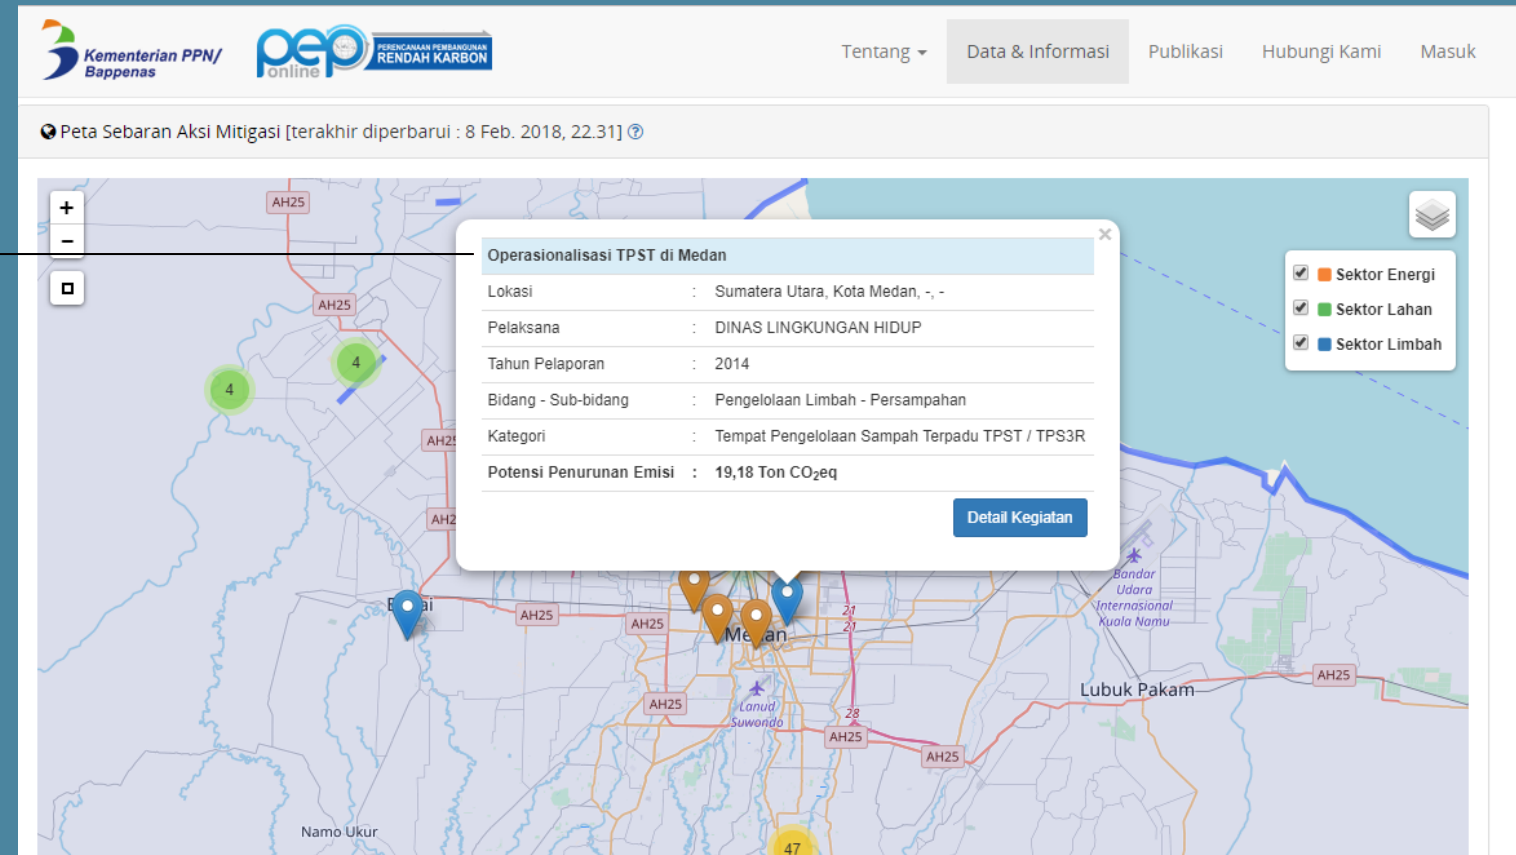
Kementerian PPN/ Bappenas

pep online PERENCANAAN PEMBANGUNAN RENDAH KARBON

Tentang Data & Informasi Publikasi Hubungi Kami Masuk

Peta Sebaran Aksi Mitigasi [terakhir diperbarui : 8 Feb. 2018, 22.31] ?

+
−

AH25
AH25
AH25
AH2
4
4

| Operasionalisasi TPST di Medan | | |
|---|---|---|
| Lokasi | : | Sumatera Utara, Kota Medan, -, - |
| Pelaksana | : | DINAS LINGKUNGAN HIDUP |
| Tahun Pelaporan | : | 2014 |
| Bidang - Sub-bidang | : | Pengelolaan Limbah - Persampahan |
| Kategori | : | Tempat Pengelolaan Sampah Terpadu TPST / TPS3R |
| Potensi Penurunan Emisi | : | 19,18 Ton $CO_2$eq |

Detail Kegiatan

×

Sektor Energi
Sektor Lahan
Sektor Limbah

Bandar Udara Internasional Kuala Namu
Lubuk Pakam
AH25
AH25
AH25
AH25
AH25
AH25
Medan
Lanud Suwondo
21
21
28
Namo Ukur
47